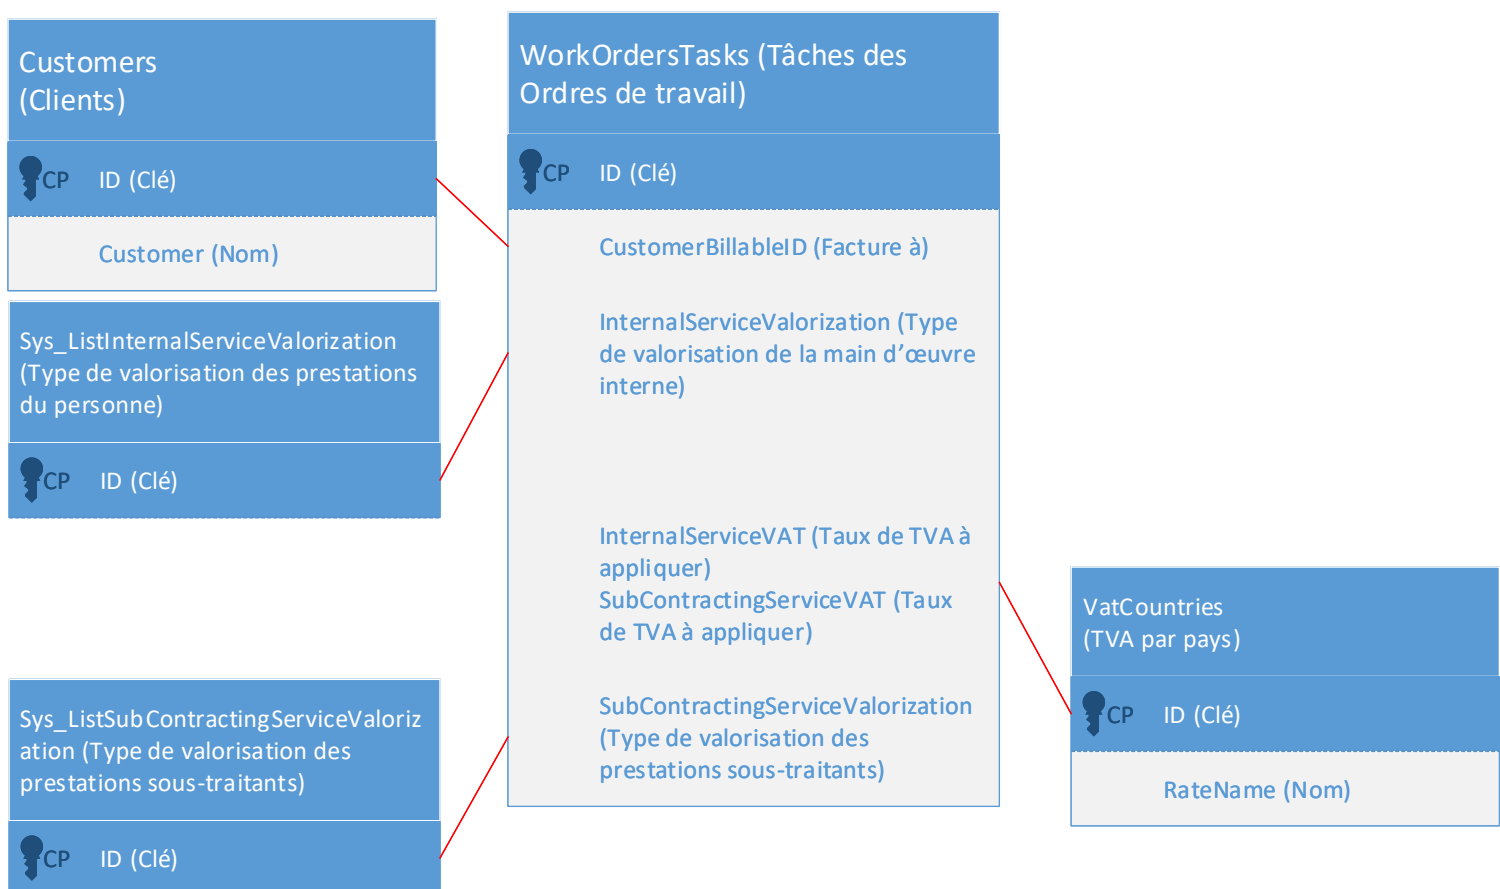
Customers (Clients)

CP ID (Clé)

Customer (Nom)

Sys_ListInternalServiceValorization (Type de valorisation des prestations du personne)

CP ID (Clé)

Sys_ListSubContractingServiceValorization (Type de valorisation des prestations sous-traitants)

CP ID (Clé)

WorkOrdersTasks (Tâches des Ordres de travail)

CP ID (Clé)

CustomerBillableID (Facture à)

InternalServiceValorization (Type de valorisation de la main d'œuvre interne)

InternalServiceVAT (Taux de TVA à appliquer)
SubContractingServiceVAT (Taux de TVA à appliquer)

SubContractingServiceValorization (Type de valorisation des prestations sous-traitants)

VatCountries (TVA par pays)

CP ID (Clé)

RateName (Nom)